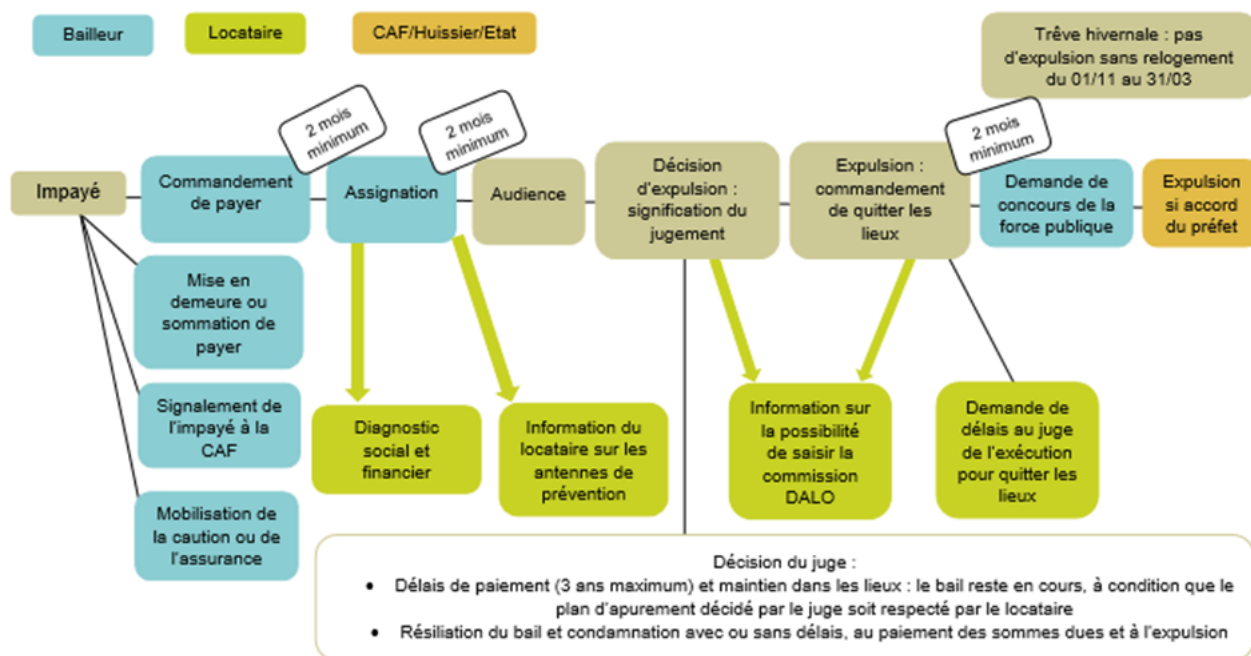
Bailleur

Locataire

CAF/Huissier/Etat

Trêve hivernale : pas d'expulsion sans relogement du 01/11 au 31/03

Impayé

2 mois minimum

Commandement de payer

2 mois minimum

Assignation

Audience

Décision d'expulsion : signification du jugement

2 mois minimum

Expulsion : commandement de quitter les lieux

Demande de concours de la force publique

Expulsion si accord du préfet

Mise en demeure ou sommation de payer

Signalement de l'impayé à la CAF

Mobilisation de la caution ou de l'assurance

Diagnostic social et financier

Information du locataire sur les antennes de prévention

Information sur la possibilité de saisir la commission DALO

Demande de délais au juge de l'exécution pour quitter les lieux

Décision du juge :

• Délais de paiement (3 ans maximum) et maintien dans les lieux : le bail reste en cours, à condition que le plan d'apurement décidé par le juge soit respecté par le locataire

• Résiliation du bail et condamnation avec ou sans délais, au paiement des sommes dues et à l'expulsion